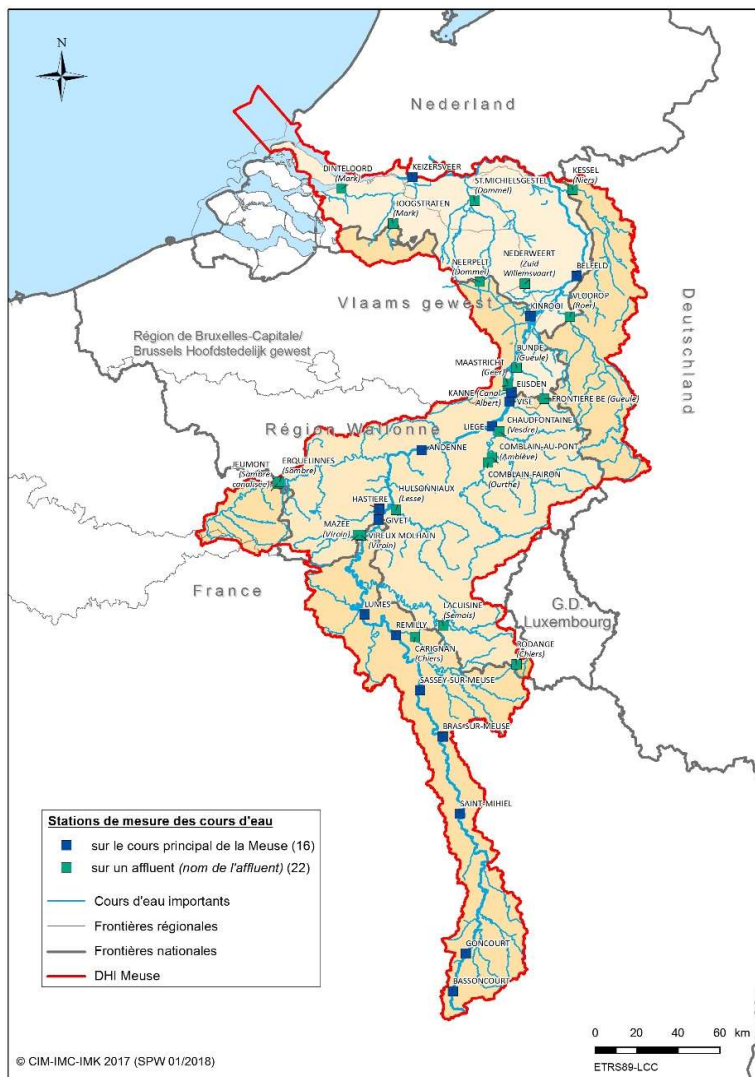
N

Nederland

Vlaams gewest

Deutschland

Région de Bruxelles-Capitale/ Brussels Hoofdstedelijk gewest

Région Wallonne

France

G.D. Luxembourg

DINTELOORD (Mark)
KEIZERSVEER
ST.MICHIELSGESTEL (Dommel)
KESSEL (Niers)
HOOGSTRATEN (Mark)
NEDERWEERT (Zuid Willemsvaart)
NEERPELT (Dommel)
BELFELD
KINROOI
VLODROP (Roer)
BUNDE (Geule)
MAASTRICHT (Geer)
EIJSDEN
KANNE (Canal Albert)
VISE
FRONTIERE BE (Gueule)
CHAUDFONTAINE (Vesdre)
LIEGE
COMBLAIN-AU-PONT (Amblève)
ANDENNE
COMBLAIN-FAIRON (Ourthe)
ERQUELINNES (Sambre)
JEUMONT (Sambre canalisée)
HULSONNIAUX (Lesse)
HASTIERE
GIVET
MAZEE (Viroin)
VIREUX MOLHAIN (Viroin)
LUMES
LACUISINE (Semois)
REMILLY
CARIGNAN (Chiers)
RODANGE (Chiers)
SASSEY-SUR-MEUSE
BRAS-SUR-MEUSE
SAINT-MIHIEL
GONCOURT
BASSONCOURT

Stations de mesure des cours d'eau
sur le cours principal de la Meuse (16)
sur un affluent (nom de l'affluent) (22)
Cours d'eau importants
Frontières régionales
Frontières nationales
DHI Meuse

0 20 40 60 km
ETRS89-LCC

© CIM-IMC-IMK 2017 (SPW 01/2018)